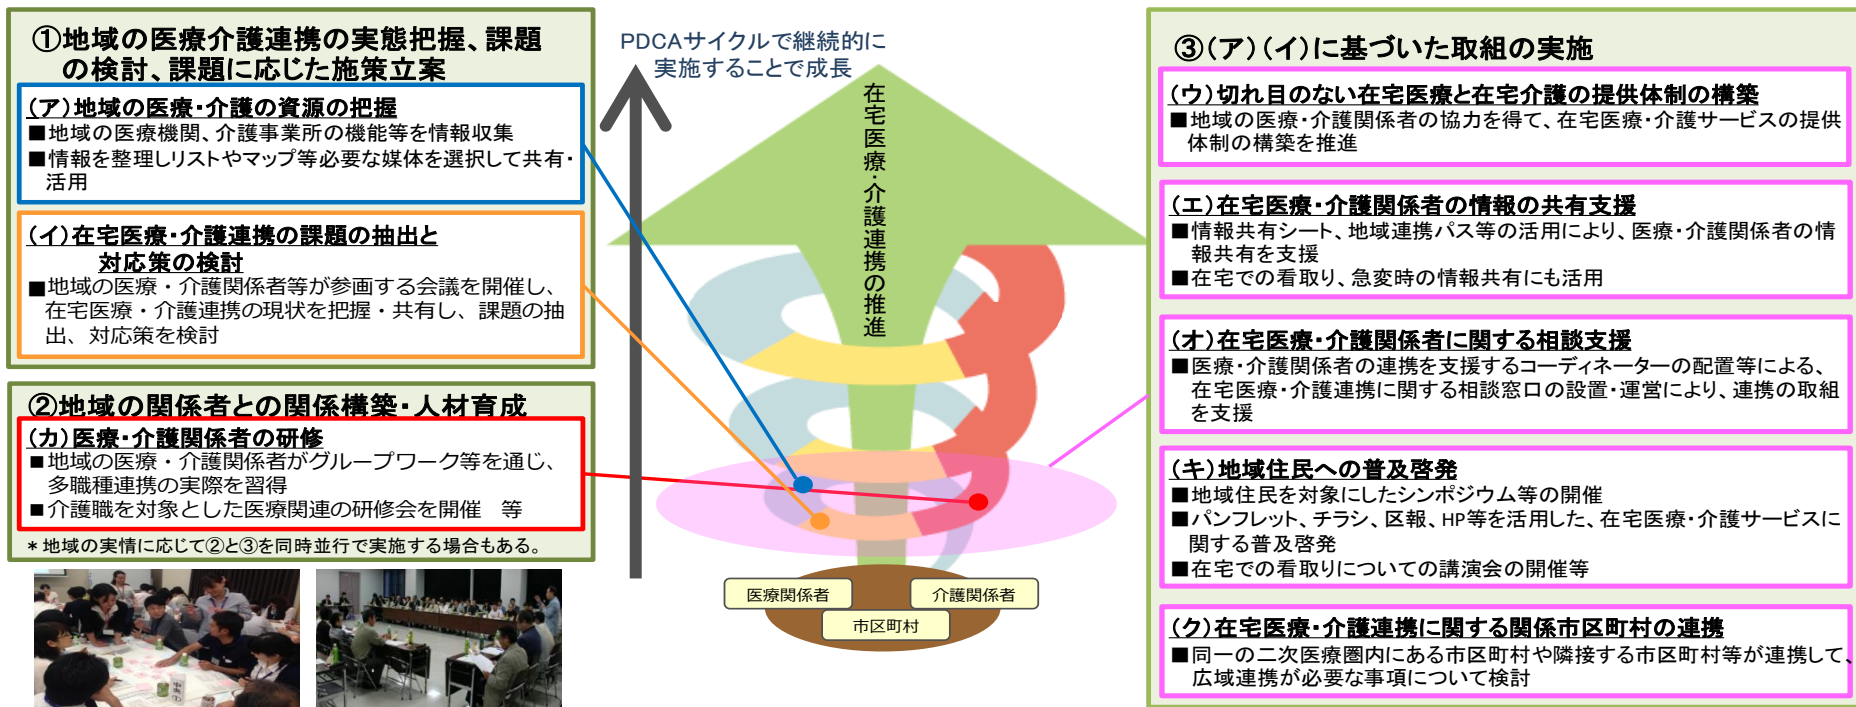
①地域の医療介護連携の実態把握、課題の検討、課題に応じた施策立案

（ア）地域の医療・介護の資源の把握
■地域の医療機関、介護事業所の機能等を情報収集
■情報を整理しリストやマップ等必要な媒体を選択して共有・活用

（イ）在宅医療・介護連携の課題の抽出と対応策の検討
■地域の医療・介護関係者等が参画する会議を開催し、在宅医療・介護連携の現状を把握・共有し、課題の抽出、対応策を検討

②地域の関係者との関係構築・人材育成

（カ）医療・介護関係者の研修
■地域の医療・介護関係者がグループワーク等を通じ、多職種連携の実際を習得
■介護職を対象とした医療関連の研修会を開催　等

＊地域の実情に応じて②と③を同時並行で実施する場合もある。

PDCAサイクルで継続的に実施することで成長

在宅医療・介護連携の推進

医療関係者
介護関係者
市区町村

③（ア）（イ）に基づいた取組の実施

（ウ）切れ目のない在宅医療と在宅介護の提供体制の構築
■地域の医療・介護関係者の協力を得て、在宅医療・介護サービスの提供体制の構築を推進

（エ）在宅医療・介護関係者の情報の共有支援
■情報共有シート、地域連携パス等の活用により、医療・介護関係者の情報共有を支援
■在宅での看取り、急変時の情報共有にも活用

（オ）在宅医療・介護関係者に関する相談支援
■医療・介護関係者の連携を支援するコーディネーターの配置等による、在宅医療・介護連携に関する相談窓口の設置・運営により、連携の取組を支援

（キ）地域住民への普及啓発
■地域住民を対象にしたシンポジウム等の開催
■パンフレット、チラシ、区報、HP等を活用した、在宅医療・介護サービスに関する普及啓発
■在宅での看取りについての講演会の開催等

（ク）在宅医療・介護連携に関する関係市区町村の連携
■同一の二次医療圏内にある市区町村や隣接する市区町村等が連携して、広域連携が必要な事項について検討